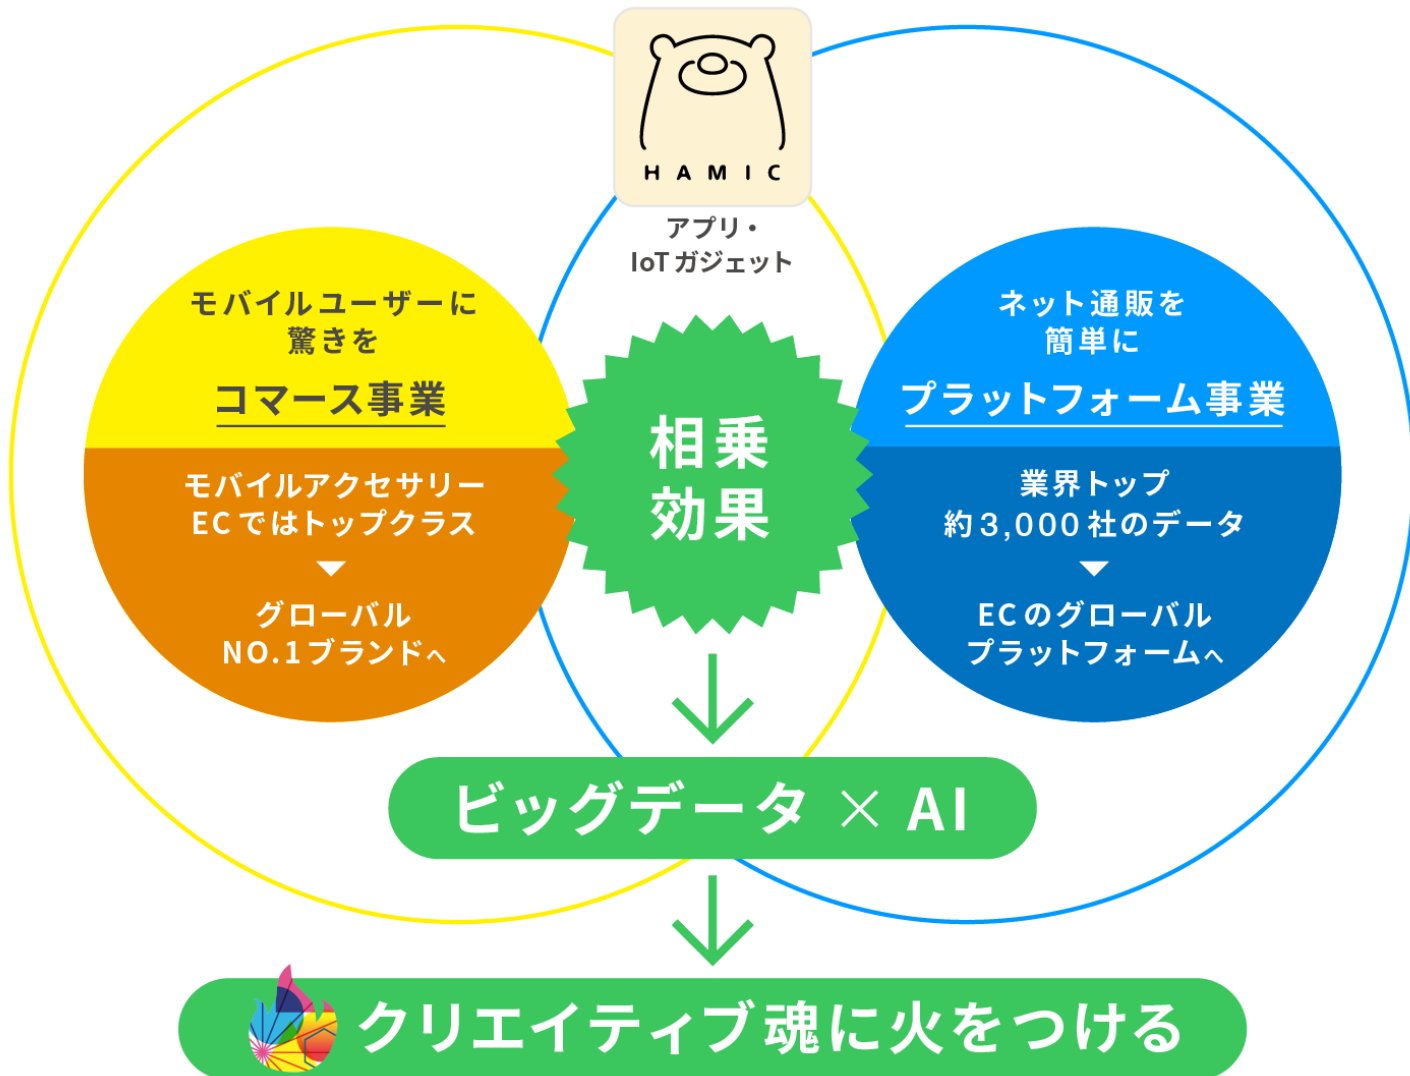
HAMIC

アプリ・
IoTガジェット

モバイルユーザーに
驚きを

コマース事業

モバイルアクセサリー
ECではトップクラス

▼

グローバル
NO.1ブランドへ

相乗
効果

ネット通販を
簡単に

プラットフォーム事業

業界トップ
約3,000社のデータ

▼

ECのグローバル
プラットフォームへ

ビッグデータ × AI

クリエイティブ魂に火をつける